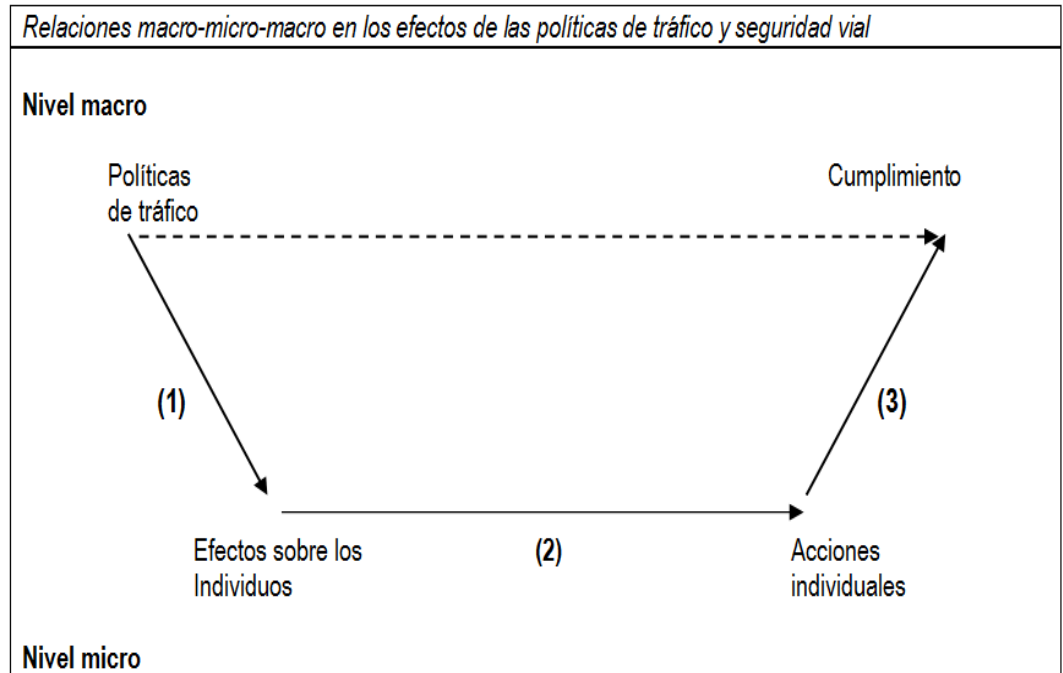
Relaciones macro-micro-macro en los efectos de las políticas de tráfico y seguridad vial

Nivel macro

Políticas de tráfico

Cumplimiento

(1)

(3)

Efectos sobre los Individuos

(2)

Acciones individuales

Nivel micro